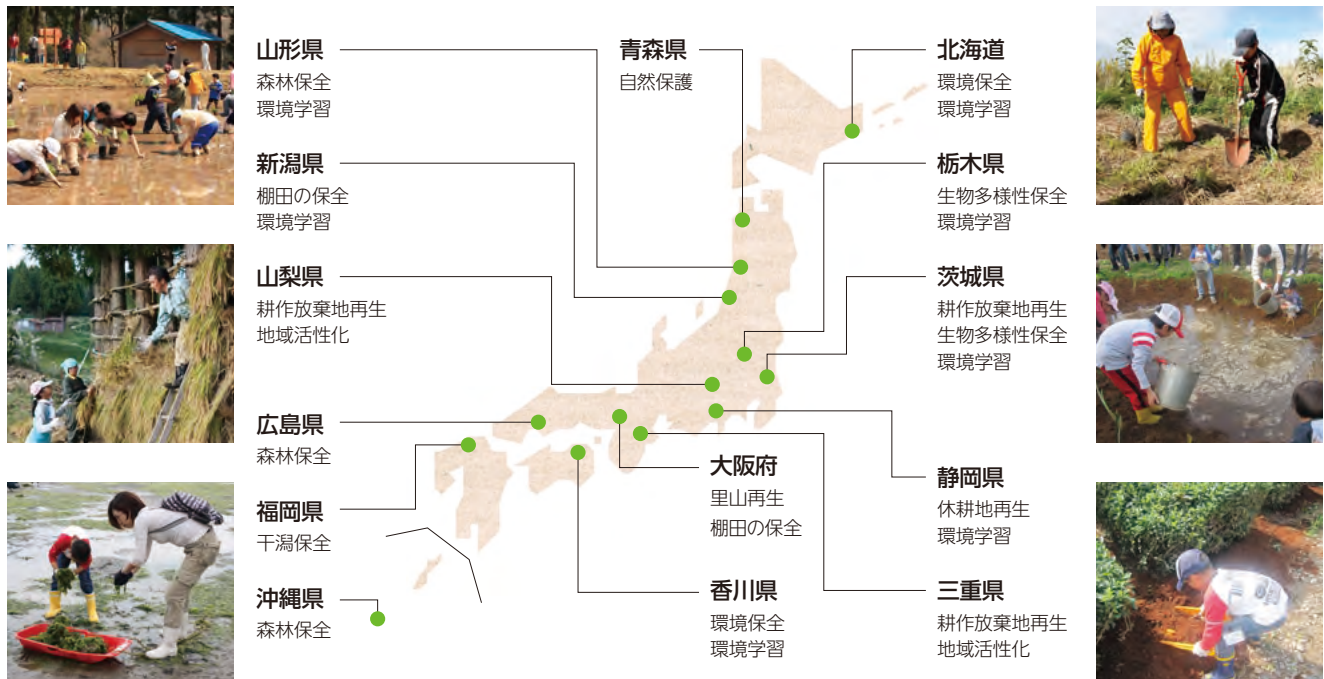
山形県
森林保全
環境学習

青森県
自然保護

北海道
環境保全
環境学習

新潟県
棚田の保全
環境学習

栃木県
生物多様性保全
環境学習

山梨県
耕作放棄地再生
地域活性化

茨城県
耕作放棄地再生
生物多様性保全
環境学習

広島県
森林保全

大阪府
里山再生
棚田の保全

静岡県
休耕地再生
環境学習

福岡県
干潟保全

沖縄県
森林保全

香川県
環境保全
環境学習

三重県
耕作放棄地再生
地域活性化